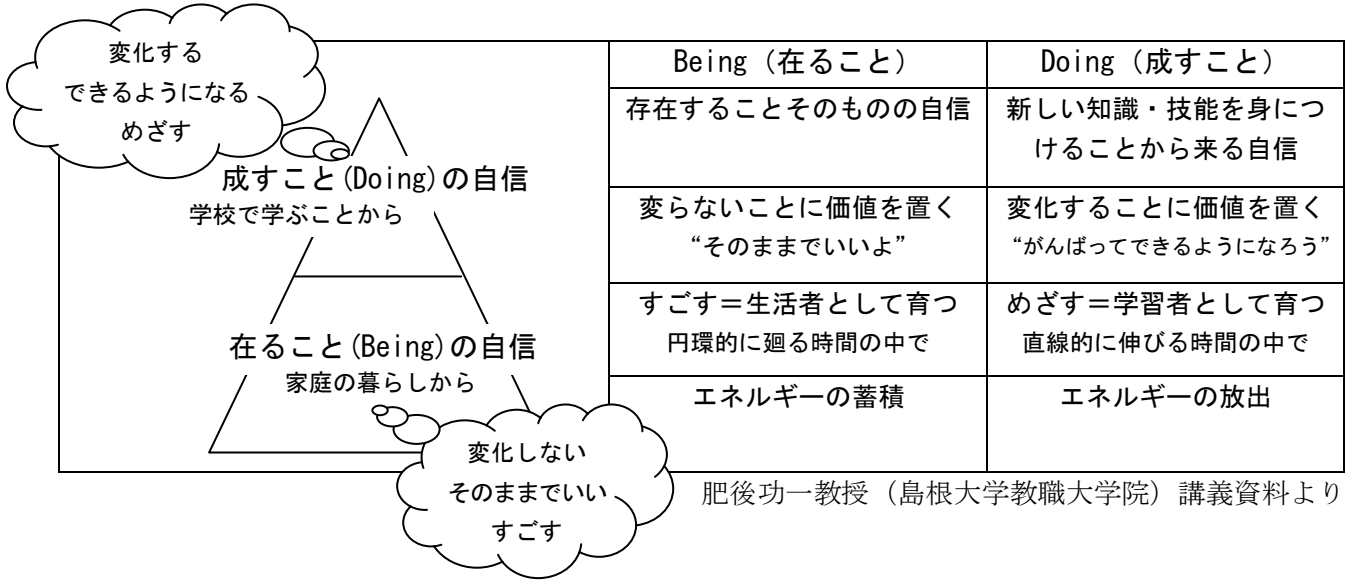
変化する
できるようになる
めざす

成すこと(Doing)の自信
学校で学ぶことから

在ること(Being)の自信
家庭の暮らしから

変化しない
そのままでいい
すごす

| Being（在ること） | Doing（成すこと） |
|---|---|
| 存在することそのものの自信 | 新しい知識・技能を身につけることから来る自信 |
| 変らないことに価値を置く “そのままでいいよ” | 変化することに価値を置く “がんばってできるようになろう” |
| すごす＝生活者として育つ 円環的に廻る時間の中で | めざす＝学習者として育つ 直線的に伸びる時間の中で |
| エネルギーの蓄積 | エネルギーの放出 |

肥後功一教授（島根大学教職大学院）講義資料より